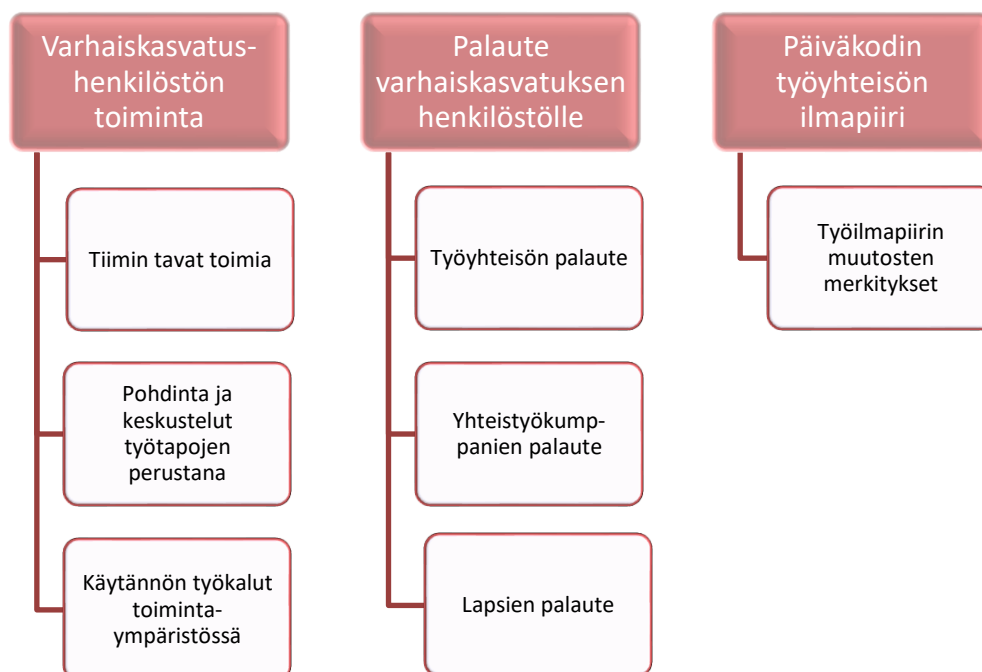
Varhaiskasvatushenkilöstön toiminta

Tiimin tavat toimia

Pohdinta ja keskustelut työtapojen perustana

Käytännön työkalut toimintaympäristössä

Palaute varhaiskasvatuksen henkilöstölle

Työyhteisön palaute

Yhteistyökumppanien palaute

Lapsien palaute

Päiväkodin työyhteisön ilmapiiri

Työilmapiirin muutosten merkitykset